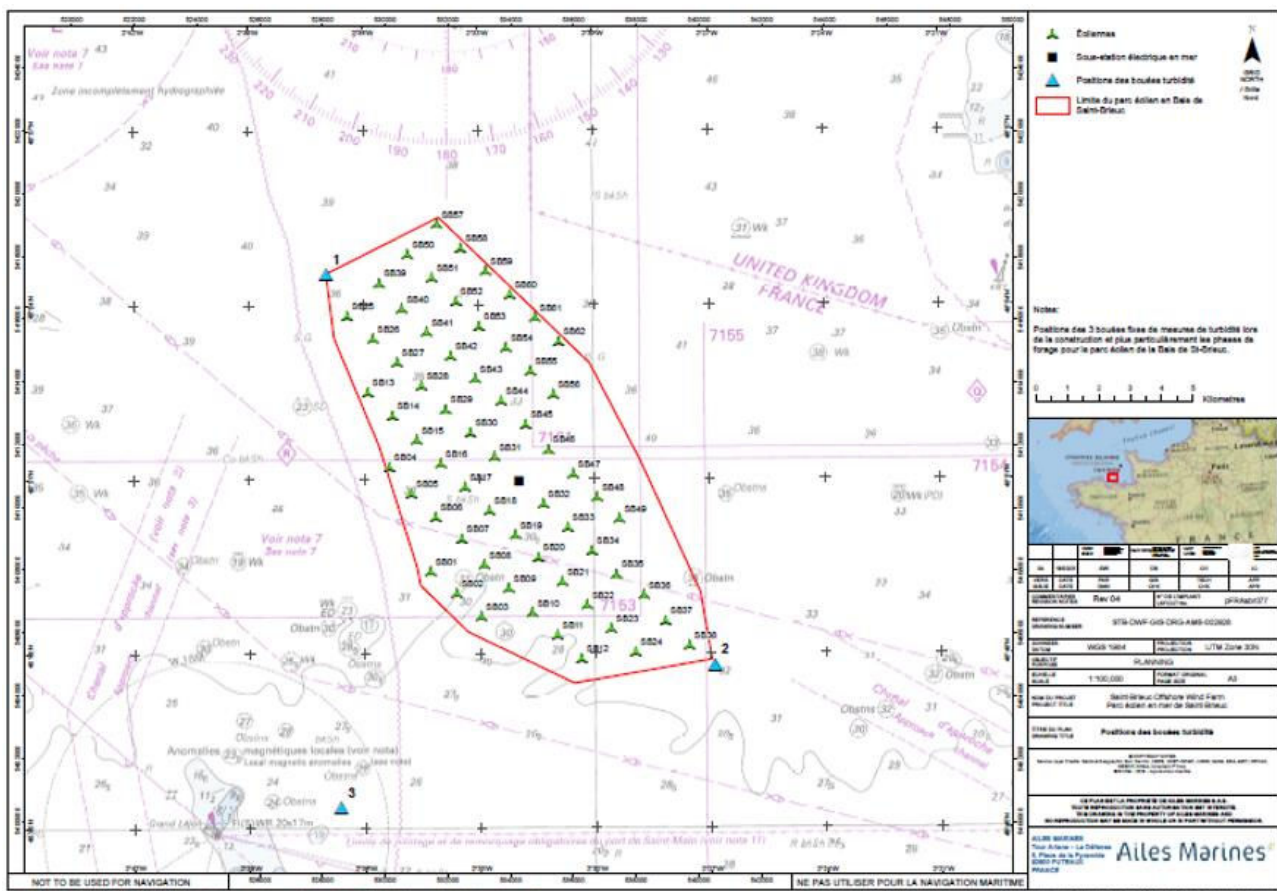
Éoliennes
Sous-station électrique en mer
Positions des bouées turbidité
Limite du parc éolien en Baie de Saint-Brieuc

N
GRID NORTH

Voir note 7
See note 7
Zone incomplètement hydrographiée

UNITED KINGDOM
FRANCE

7155
7154
7153

1
2
3

SB57 SB50 SB58 SB59 SB39 SB51 SB60 SB40 SB52 SB61 SB53 SB62 SB26 SB41 SB54 SB27 SB42 SB55 SB13 SB28 SB43 SB56 SB14 SB44 SB29 SB45 SB15 SB30 SB46 SB16 SB31 SB04 SB47 SB05 SB17 SB48 SB18 SB32 SB06 SB49 SB33 SB19 SB07 SB34 SB20 SB01 SB08 SB35 SB21 SB09 SB36 SB02 SB22 SB03 SB10 SB37 SB23 SB11 SB38 SB24 SB12

Voir note 7
See note 7

Anomalies magnétiques locales (voir note)
Local magnetic anomalies (see note)

Grand Léjon

Notes:
Positions des 3 bouées fixes de mesures de turbidité lors de la construction et plus particulièrement les phases de forage pour le parc éolien de la Baie de St-Brieuc.

Kilomètres

Rev 04
STB-OWF-GIS-DRG-AMS-002626
WGS 1984
UTM Zone 30N
PLANNING
1:100,000
A3
Saint-Brieuc Offshore Wind Farm
Parc éolien en mer de Saint-Brieuc
Positions des bouées turbidité

Ailes Marines

NOT TO BE USED FOR NAVIGATION
NE PAS UTILISER POUR LA NAVIGATION MARITIME